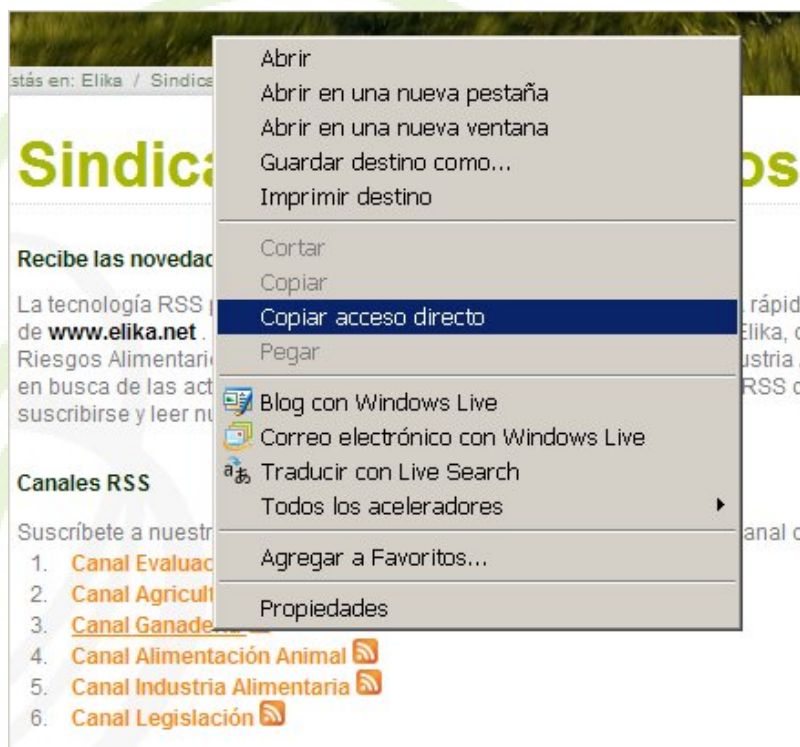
stás en: Elika / Sindica

Sindica os

Recibe las novedad

La tecnología RSS rápid de **www.elika.net** . Elika, Riesgos Alimentari ustria en busca de las act RSS suscribirse y leer nu

Canales RSS

Suscríbete a nuestr anal

1. Canal Evaluac
2. Canal Agricult
3. Canal Ganade
4. Canal Alimentación Animal
5. Canal Industria Alimentaria
6. Canal Legislación

Abrir
Abrir en una nueva pestaña
Abrir en una nueva ventana
Guardar destino como...
Imprimir destino
Cortar
Copiar
Copiar acceso directo
Pegar
Blog con Windows Live
Correo electrónico con Windows Live
Traducir con Live Search
Todos los aceleradores
Agregar a Favoritos...
Propiedades